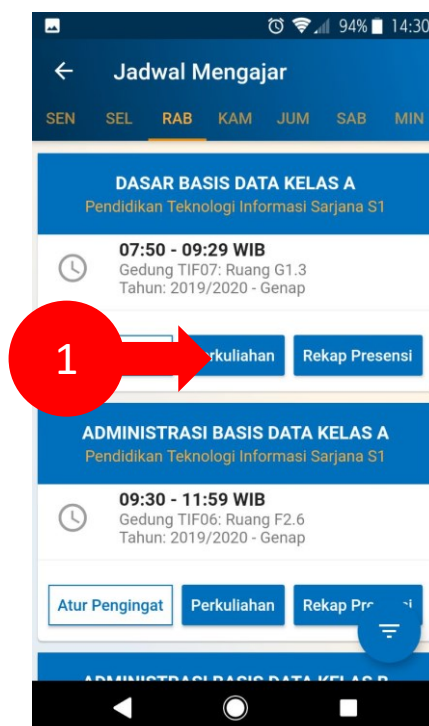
94% 14:30

Jadwal Mengajar

SEN SEL RAB KAM JUM SAB MIN

DASAR BASIS DATA KELAS A
Pendidikan Teknologi Informasi Sarjana S1

07:50 - 09:29 WIB
Gedung TIF07: Ruang G1.3
Tahun: 2019/2020 - Genap

1

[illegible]erkuliahan Rekap Presensi

ADMINISTRASI BASIS DATA KELAS A
Pendidikan Teknologi Informasi Sarjana S1

09:30 - 11:59 WIB
Gedung TIF06: Ruang F2.6
Tahun: 2019/2020 - Genap

Atur Pengingat Perkuliahan Rekap Pre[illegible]si

ADMINISTRASI BASIS DATA KELAS B